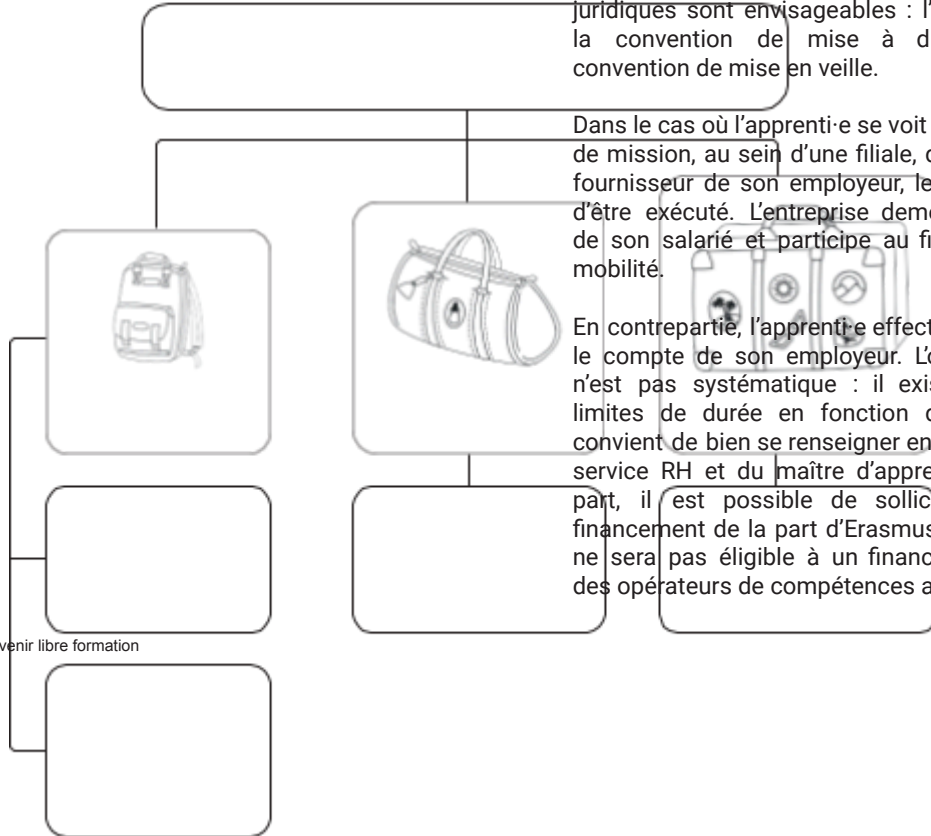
juridiques sont envisageables : l' la convention de mise à d convention de mise en veille.

Dans le cas où l'apprenti·e se voit de mission, au sein d'une filiale, c fournisseur de son employeur, le d'être exécuté. L'entreprise deme de son salarié et participe au fi mobilité.

En contrepartie, l'apprenti·e effect le compte de son employeur. L'o n'est pas systématique : il exis limites de durée en fonction c convient de bien se renseigner en service RH et du maître d'appre part, il est possible de sollic financement de la part d'Erasmus ne sera pas éligible à un financ des opérateurs de compétences a

venir libre formation